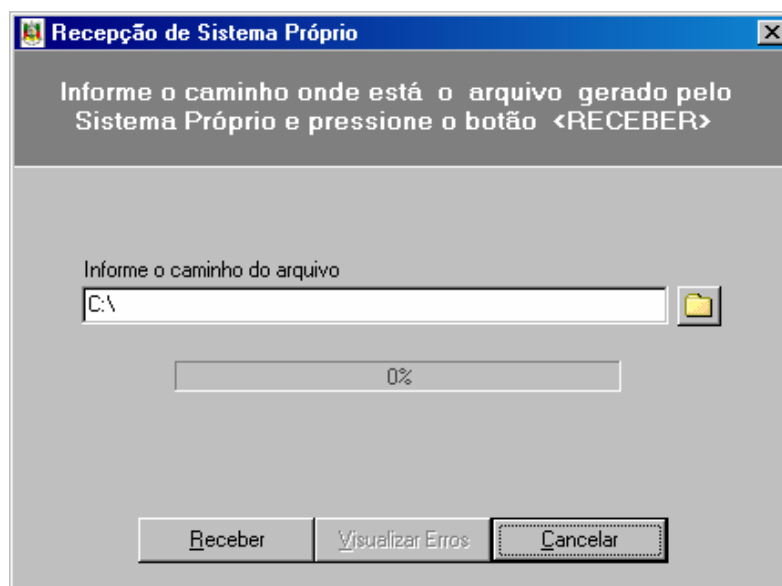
Recepção de Sistema Próprio

Informe o caminho onde está o arquivo gerado pelo Sistema Próprio e pressione o botão <RECEBER>

Informe o caminho do arquivo

C:\

0%

Receber

Visualizar Erros

Cancelar